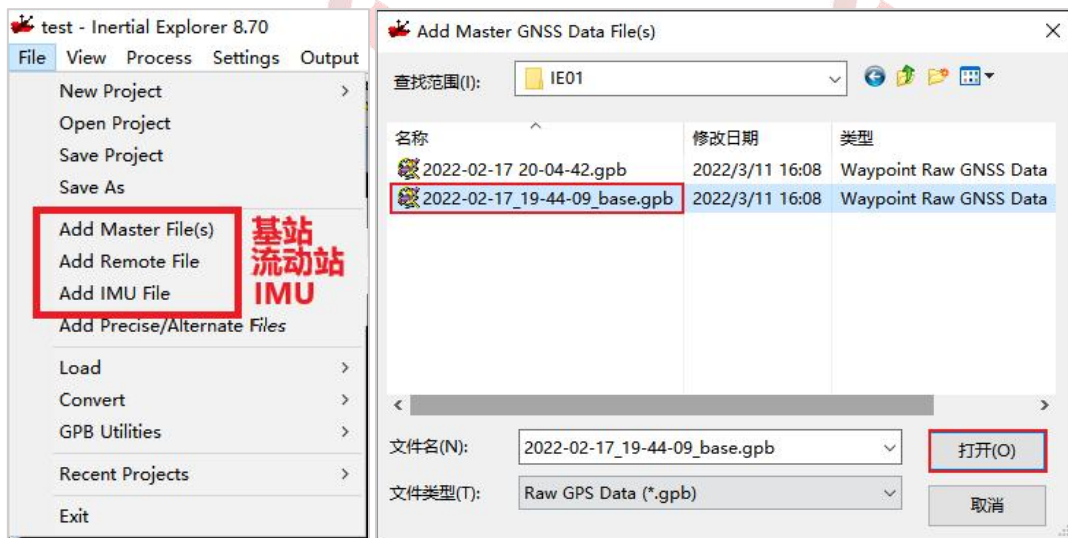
test - Inertial Explorer 8.70

File View Process Settings Output

New Project
Open Project
Save Project
Save As
Add Master File(s)
Add Remote File
Add IMU File
Add Precise/Alternate Files
Load
Convert
GPB Utilities
Recent Projects
Exit

基站
流动站
IMU

Add Master GNSS Data File(s)

查找范围(I): IE01

| 名称 | 修改日期 | 类型 |
|---|---|---|
| 2022-02-17 20-04-42.gpb | 2022/3/11 16:08 | Waypoint Raw GNSS Data |
| 2022-02-17_19-44-09_base.gpb | 2022/3/11 16:08 | Waypoint Raw GNSS Data |

文件名(N): 2022-02-17_19-44-09_base.gpb
打开(O)
文件类型(T): Raw GPS Data (*.gpb)
取消